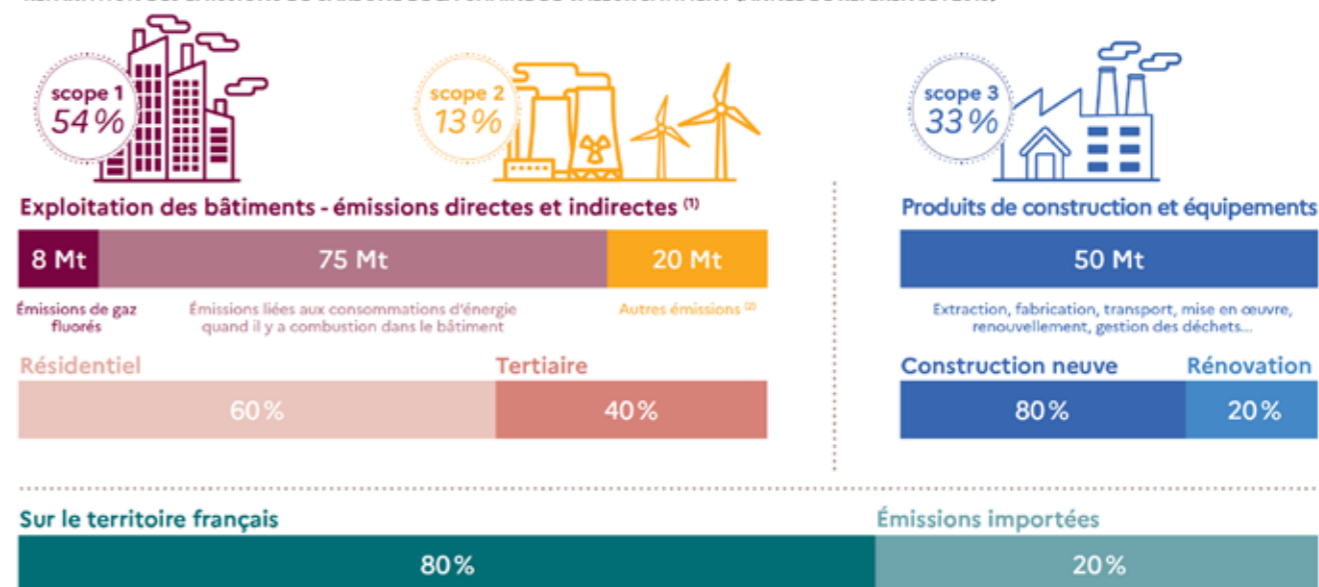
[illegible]

scope 1
54 %

scope 2
13 %

scope 3
33 %

Exploitation des bâtiments - émissions directes et indirectes $^{(1)}$

| 8 Mt | 75 Mt | 20 Mt |
|---|---|---|

Émissions de gaz fluorés

Émissions liées aux consommations d'énergie quand il y a combustion dans le bâtiment

Autres émissions $^{(2)}$

Résidentiel

Tertiaire

| 60 % | 40 % |
|---|---|

Produits de construction et équipements

| 50 Mt |
|---|

Extraction, fabrication, transport, mise en œuvre, renouvellement, gestion des déchets...

Construction neuve

Rénovation

| 80 % | 20 % |
|---|---|

Sur le territoire français

Émissions importées

| 80 % | 20 % |
|---|---|